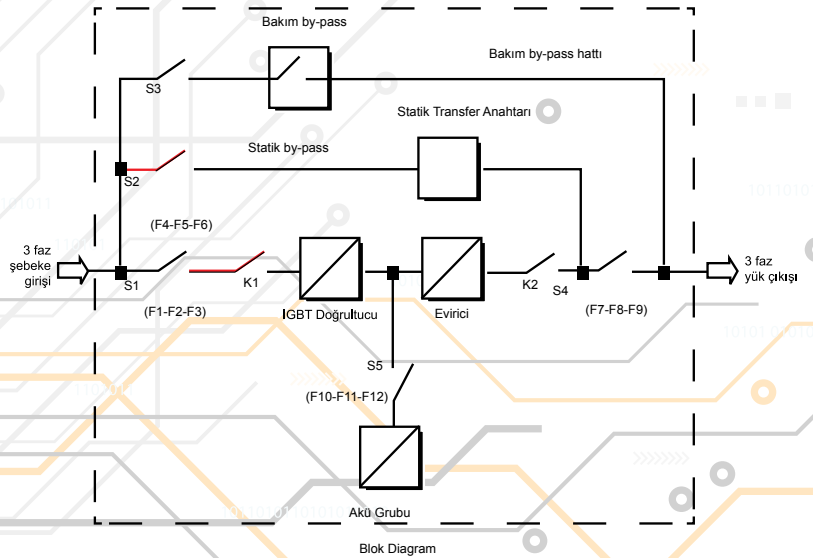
Bakım by-pass

Bakım by-pass hattı

S3

Statik Transfer Anahtarı

Statik by-pass

S2

(F4-F5-F6)

3 faz şebeke girişi

S1

K1

K2

S4

3 faz yük çıkışı

(F1-F2-F3)

IGBT Doğrultucu

Evirici

(F7-F8-F9)

S5

(F10-F11-F12)

Akü Grubu

Blok Diagram